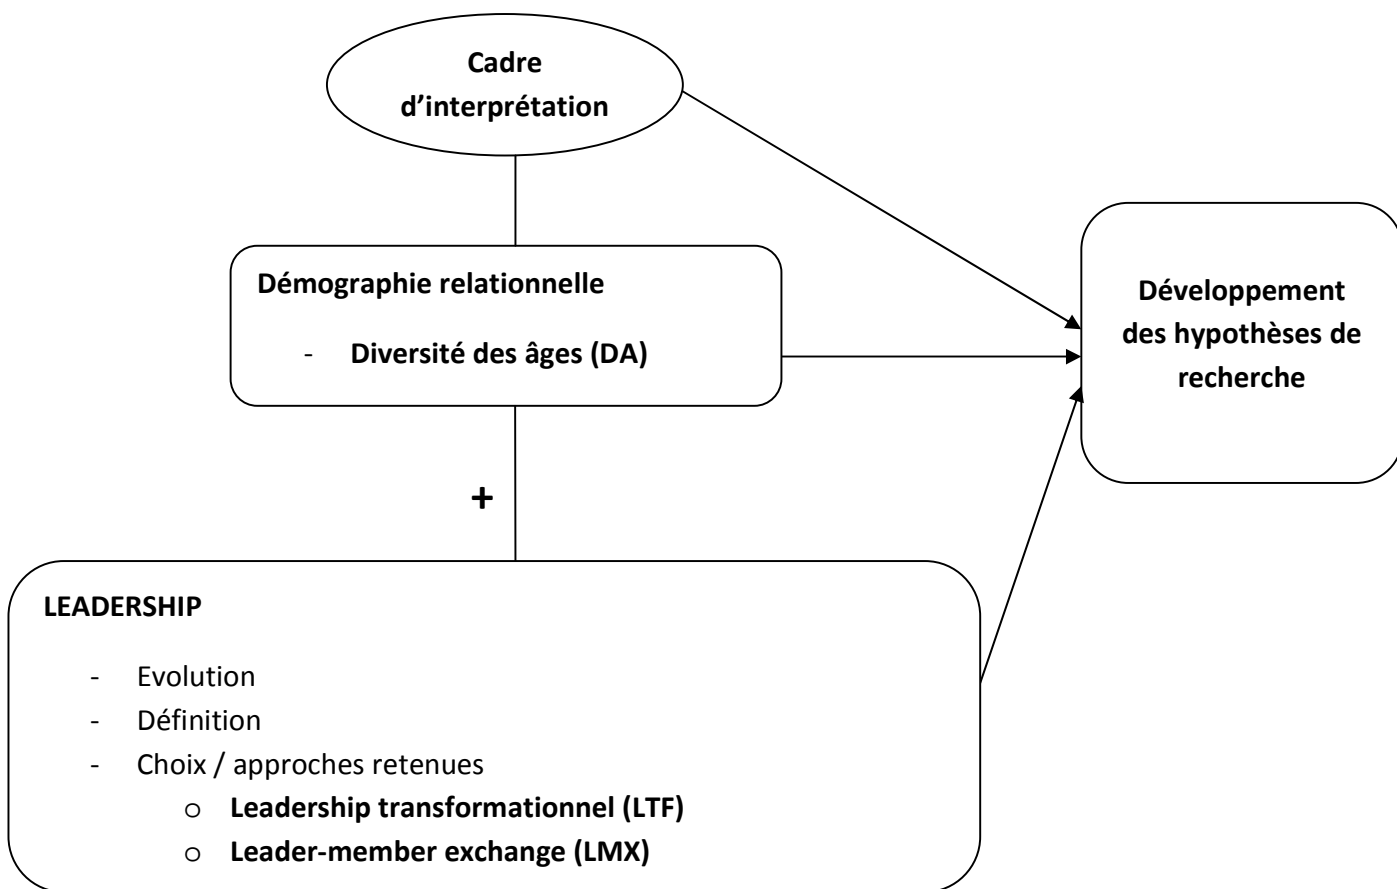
Cadre d'interprétation

Démographie relationnelle

- Diversité des âges (DA)

Développement des hypothèses de recherche

+

LEADERSHIP

- Evolution
- Définition
- Choix / approches retenues
  o Leadership transformationnel (LTF)
  o Leader-member exchange (LMX)